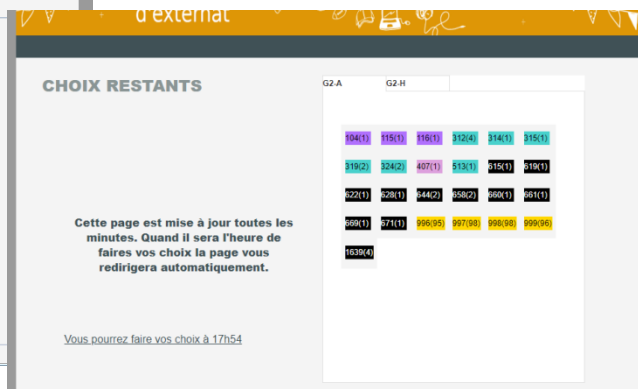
d'externat

CHOIX RESTANTS

G2-A

G2-H

104(1) 115(1) 116(1) 312(4) 314(1) 315(1)

319(2) 324(2) 407(1) 513(1) 615(1) 619(1)

622(1) 628(1) 644(2) 658(2) 660(1) 661(1)

669(1) 671(1) 996(95) 997(98) 998(98) 999(96)

1639(4)

Cette page est mise à jour toutes les minutes. Quand il sera l'heure de faires vos choix la page vous redirigera automatiquement.

Vous pourrez faire vos choix à 17h54